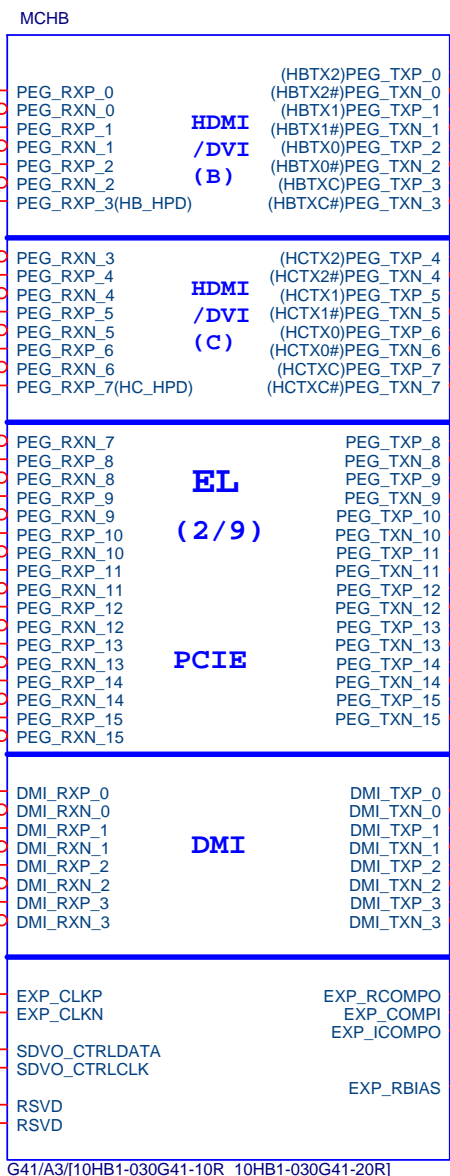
MCHB

PEG_RXP_0
PEG_RXN_0
PEG_RXP_1
PEG_RXN_1
PEG_RXP_2
PEG_RXN_2
PEG_RXP_3(HB_HPD)

HDMI
/DVI
(B)

(HBTX2)PEG_TXP_0
(HBTX2#)PEG_TXN_0
(HBTX1)PEG_TXP_1
(HBTX1#)PEG_TXN_1
(HBTX0)PEG_TXP_2
(HBTX0#)PEG_TXN_2
(HBTXC)PEG_TXP_3
(HBTXC#)PEG_TXN_3

PEG_RXN_3
PEG_RXP_4
PEG_RXN_4
PEG_RXP_5
PEG_RXN_5
PEG_RXP_6
PEG_RXN_6
PEG_RXP_7(HC_HPD)

HDMI
/DVI
(C)

(HCTX2)PEG_TXP_4
(HCTX2#)PEG_TXN_4
(HCTX1)PEG_TXP_5
(HCTX1#)PEG_TXN_5
(HCTX0)PEG_TXP_6
(HCTX0#)PEG_TXN_6
(HCTXC)PEG_TXP_7
(HCTXC#)PEG_TXN_7

PEG_RXN_7
PEG_RXP_8
PEG_RXN_8
PEG_RXP_9
PEG_RXN_9
PEG_RXP_10
PEG_RXN_10
PEG_RXP_11
PEG_RXN_11
PEG_RXP_12
PEG_RXN_12
PEG_RXP_13
PEG_RXN_13
PEG_RXP_14
PEG_RXN_14
PEG_RXP_15
PEG_RXN_15

EL
(2/9)
PCIE

PEG_TXP_8
PEG_TXN_8
PEG_TXP_9
PEG_TXN_9
PEG_TXP_10
PEG_TXN_10
PEG_TXP_11
PEG_TXN_11
PEG_TXP_12
PEG_TXN_12
PEG_TXP_13
PEG_TXN_13
PEG_TXP_14
PEG_TXN_14
PEG_TXP_15
PEG_TXN_15

DMI_RXP_0
DMI_RXN_0
DMI_RXP_1
DMI_RXN_1
DMI_RXP_2
DMI_RXN_2
DMI_RXP_3
DMI_RXN_3

DMI

DMI_TXP_0
DMI_TXN_0
DMI_TXP_1
DMI_TXN_1
DMI_TXP_2
DMI_TXN_2
DMI_TXP_3
DMI_TXN_3

EXP_CLKP
EXP_CLKN
SDVO_CTRLDATA
SDVO_CTRLCLK
RSVD
RSVD

EXP_RCOMPO
EXP_COMPI
EXP_ICOMPO
EXP_RBIAS

G41/A3/[10HB1-030G41-10R_10HB1-030G41-20R]